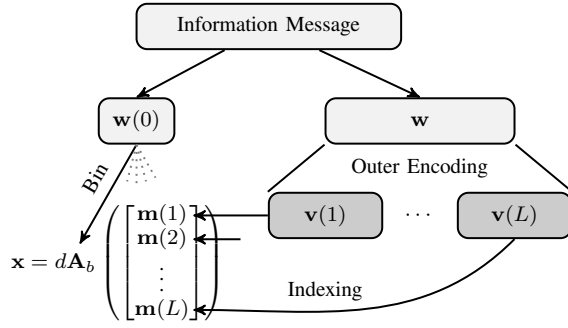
Information Message

$\mathbf{w}(0)$

$\mathbf{w}$

Bin

Outer Encoding

$\mathbf{v}(1)$ $\cdots$ $\mathbf{v}(L)$

$\mathbf{x} = d\mathbf{A}_b \begin{pmatrix} \begin{bmatrix} \mathbf{m}(1) \\ \mathbf{m}(2) \\ \vdots \\ \mathbf{m}(L) \end{bmatrix} \end{pmatrix}$

Indexing